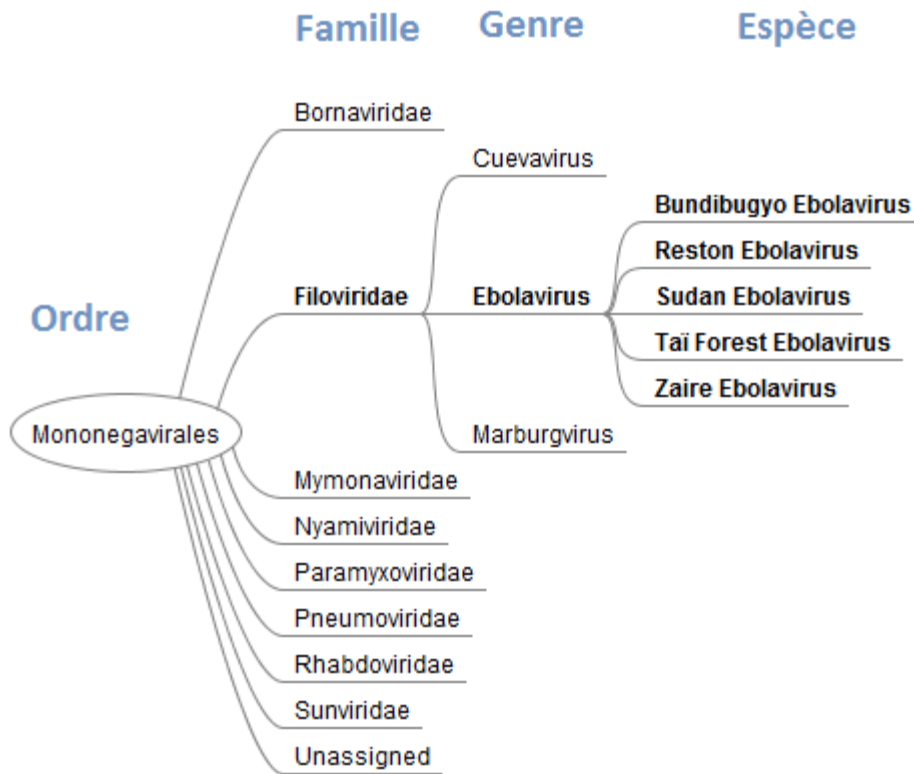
Famille
Genre
Espèce

Ordre

Mononegavirales

Bornaviridae
Filoviridae
Mymonaviridae
Nyamiviridae
Paramyxoviridae
Pneumoviridae
Rhabdoviridae
Sunviridae
Unassigned

Cuevavirus
Ebolavirus
Marburgvirus

Bundibugyo Ebolavirus
Reston Ebolavirus
Sudan Ebolavirus
Taï Forest Ebolavirus
Zaire Ebolavirus